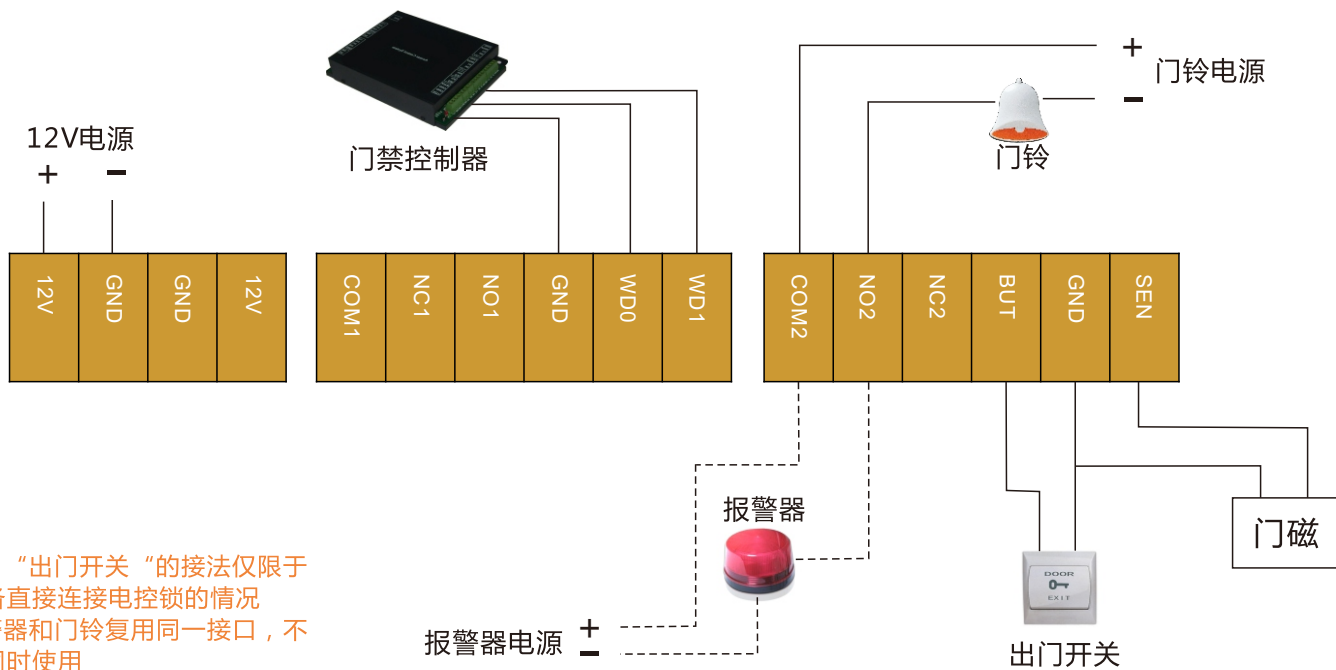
12V电源
+ −

门禁控制器

+ 门铃电源
−
门铃

| 12V | GND | GND | 12V |
|---|---|---|---|

| COM1 | NC1 | NO1 | GND | WD0 | WD1 |
|---|---|---|---|---|---|

| COM2 | NO2 | NC2 | BUT | GND | SEN |
|---|---|---|---|---|---|

报警器

门磁

DOOR
EXIT

“出门开关“的接法仅限于
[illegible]直接连接电控锁的情况
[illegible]器和门铃复用同一接口，不
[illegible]时使用

报警器电源 +
−

出门开关